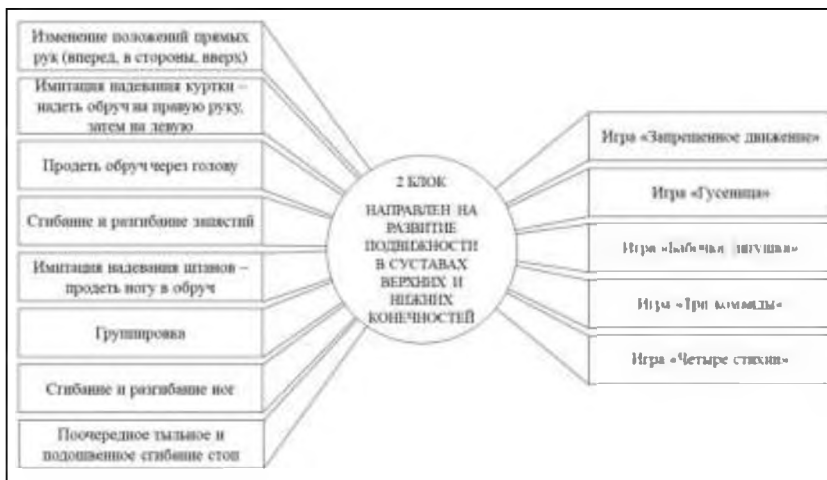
Изменение положений прямых рук (вперед, в стороны, вверх)

Имитация надевания куртки – надеть обруч на правую руку, затем на левую

Продеть обруч через голову

Сгибание и разгибание запястий

Имитация надевания штанов – продеть ногу в обруч

Группировка

Сгибание и разгибание ног

Поочередное тыльное и подошвенное сгибание стоп

2 БЛОК

НАПРАВЛЕН НА РАЗВИТИЕ ПОДВИЖНОСТИ В СУСТАВАХ ВЕРХНИХ И НИЖНИХ КОНЕЧНОСТЕЙ

Игра «Запрещенное движение»

Игра «Гусеница»

Игра «Рыбачья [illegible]»

Игра «Три команды»

Игра «Четыре стихии»